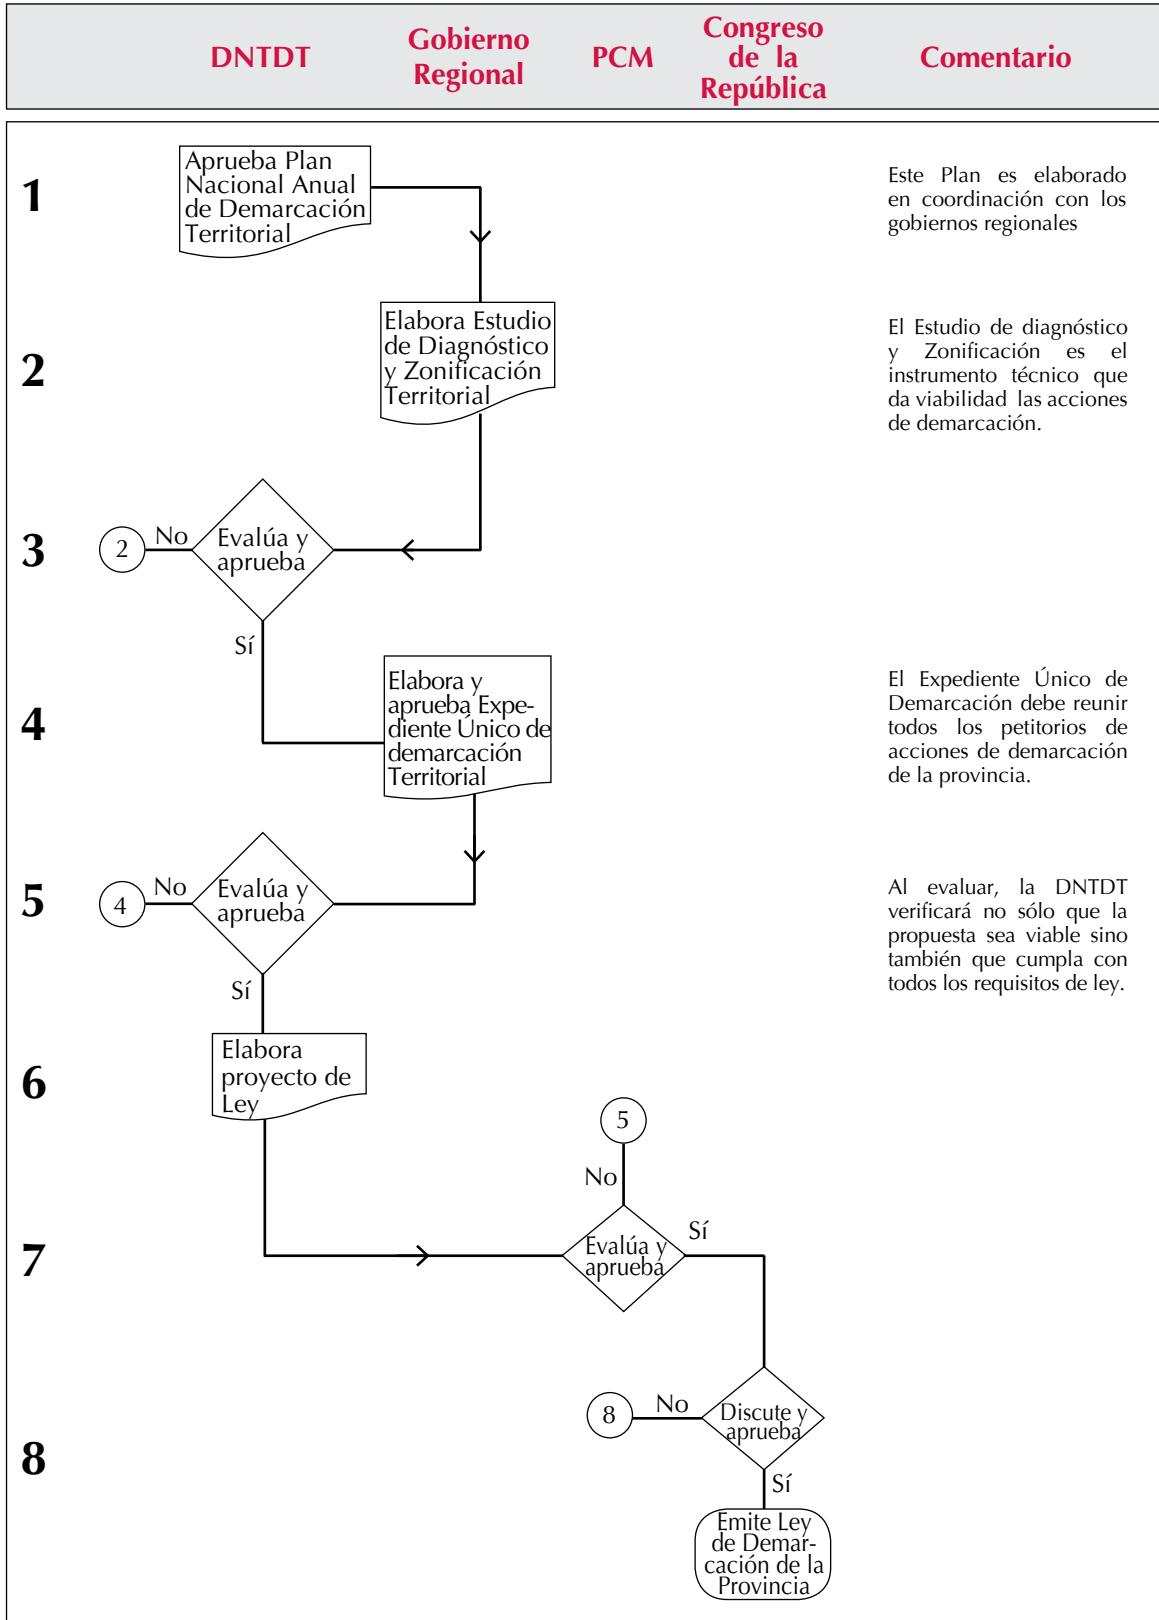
DNTDT | Gobierno Regional | PCM | Congreso de la República | Comentario

1
Aprueba Plan Nacional Anual de Demarcación Territorial

Este Plan es elaborado en coordinación con los gobiernos regionales

2
Elabora Estudio de Diagnóstico y Zonificación Territorial

El Estudio de diagnóstico y Zonificación es el instrumento técnico que da viabilidad las acciones de demarcación.

3
2 No Evalúa y aprueba
Sí

4
Elabora y aprueba Expediente Único de demarcación Territorial

El Expediente Único de Demarcación debe reunir todos los petitorios de acciones de demarcación de la provincia.

5
4 No Evalúa y aprueba
Sí

Al evaluar, la DNTDT verificará no sólo que la propuesta sea viable sino también que cumpla con todos los requisitos de ley.

6
Elabora proyecto de Ley

5
No

7
Evalúa y aprueba
Sí

8
8 No Discute y aprueba
Sí
Emite Ley de Demarcación de la Provincia